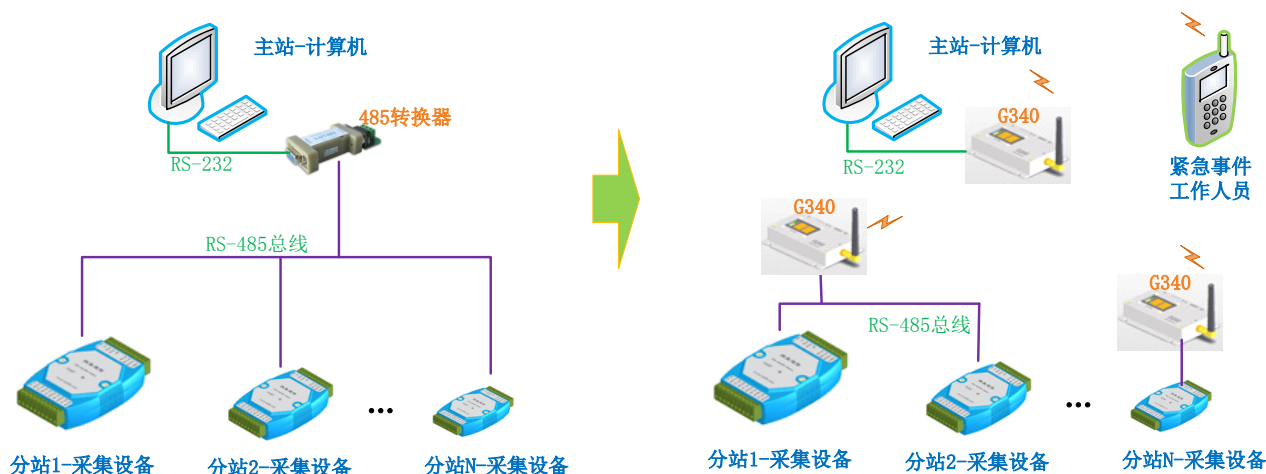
主站-计算机

485转换器

RS-232

RS-485总线

分站1-采集设备

分站2-采集设备

…

分站N-采集设备

主站-计算机

G340

RS-232

紧急事件
工作人员

G340

G340

RS-485总线

分站1-采集设备

分站2-采集设备

…

分站N-采集设备